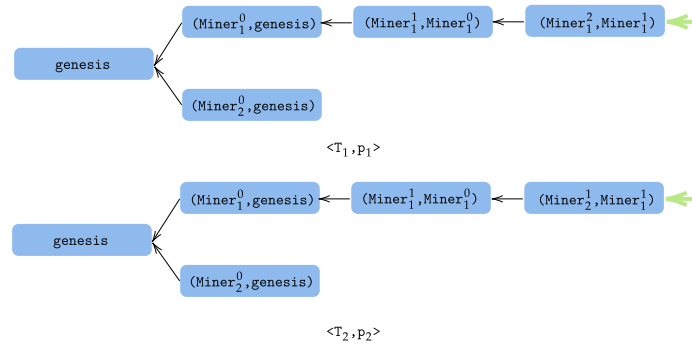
genesis

$(\text{Miner}_1^0,\text{genesis})$

$(\text{Miner}_1^1,\text{Miner}_1^0)$

$(\text{Miner}_1^2,\text{Miner}_1^1)$

$(\text{Miner}_2^0,\text{genesis})$

$<T_1,p_1>$

genesis

$(\text{Miner}_1^0,\text{genesis})$

$(\text{Miner}_1^1,\text{Miner}_1^0)$

$(\text{Miner}_2^1,\text{Miner}_1^1)$

$(\text{Miner}_2^0,\text{genesis})$

$<T_2,p_2>$